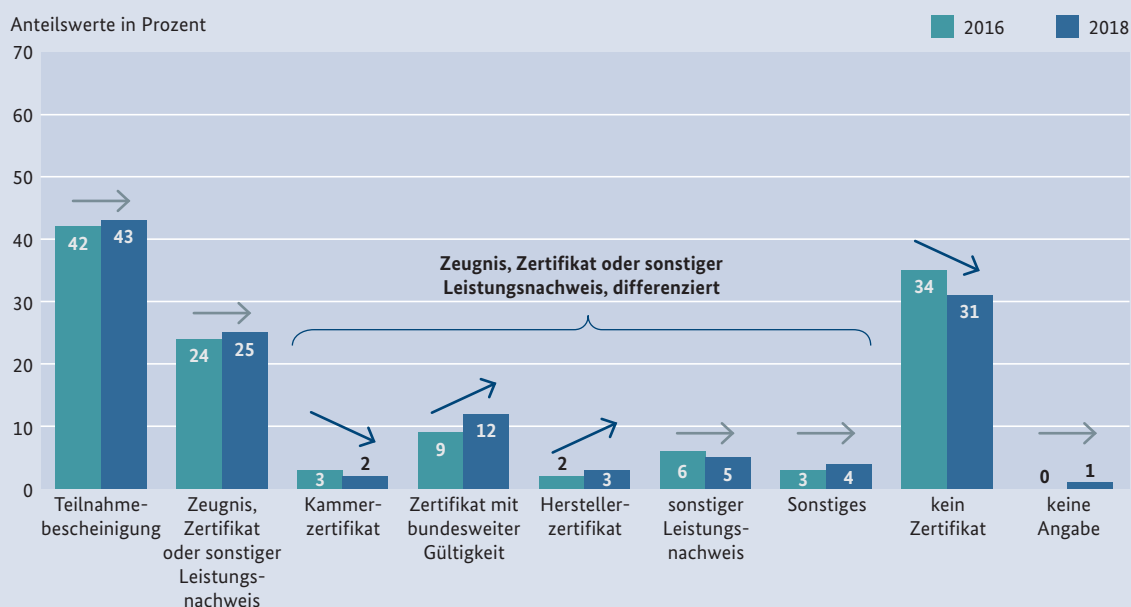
Anteilswerte in Prozent

2016 2018

70
60
50
40
30
20
10
0

42 43
24 25
3 2
9 12
2 3
6 5
3 4
34 31
0 1

Zeugnis, Zertifikat oder sonstiger Leistungsnachweis, differenziert

Teilnahmebescheinigung

Zeugnis, Zertifikat oder sonstiger Leistungsnachweis

Kammerzertifikat

Zertifikat mit bundesweiter Gültigkeit

Herstellerzertifikat

sonstiger Leistungsnachweis

Sonstiges

kein Zertifikat

keine Angabe